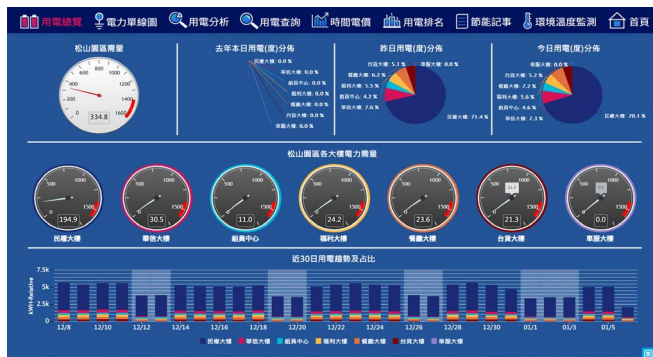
用電總覽 電力單線圖 用電分析 用電查詢 時間電價 用電排名 節能記事 環境溫度監測 首頁

松山園區需量

0 200 400 600 800 1000 1200 1400 1600

334.8

去年本日用電(度)分佈

民權大樓 0.0 %
華信大樓 0.0 %
餐廳大樓 0.0 %
組員中心 0.0 %
福利大樓 0.0 %
台貿大樓 0.0 %
車廠大樓 0.0 %

昨日用電(度)分佈

台貿大樓 5.1 %
車廠大樓 0.0 %
餐廳大樓 6.2 %
福利大樓 5.5 %
組員中心 4.2 %
華信大樓 7.6 %
民權大樓 71.4 %

今日用電(度)分佈

車廠大樓 0.0 %
台貿大樓 5.2 %
餐廳大樓 7.2 %
福利大樓 5.6 %
組員中心 4.6 %
華信大樓 7.3 %
民權大樓 70.1 %

松山園區各大樓電力需量

500 1000 1500

194.9
民權大樓

30.5
華信大樓

11.0
組員中心

24.2
福利大樓

23.6
餐廳大樓

21.3
台貿大樓

0.0
車廠大樓

近30日用電趨勢及占比

7.5k
5k
2.5k
0

kWh Relative

12/8 12/10 12/12 12/14 12/16 12/18 12/20 12/22 12/24 12/26 12/28 12/30 01/1 01/3 01/5

民權大樓 華信大樓 組員中心 福利大樓 餐廳大樓 台貿大樓 車廠大樓